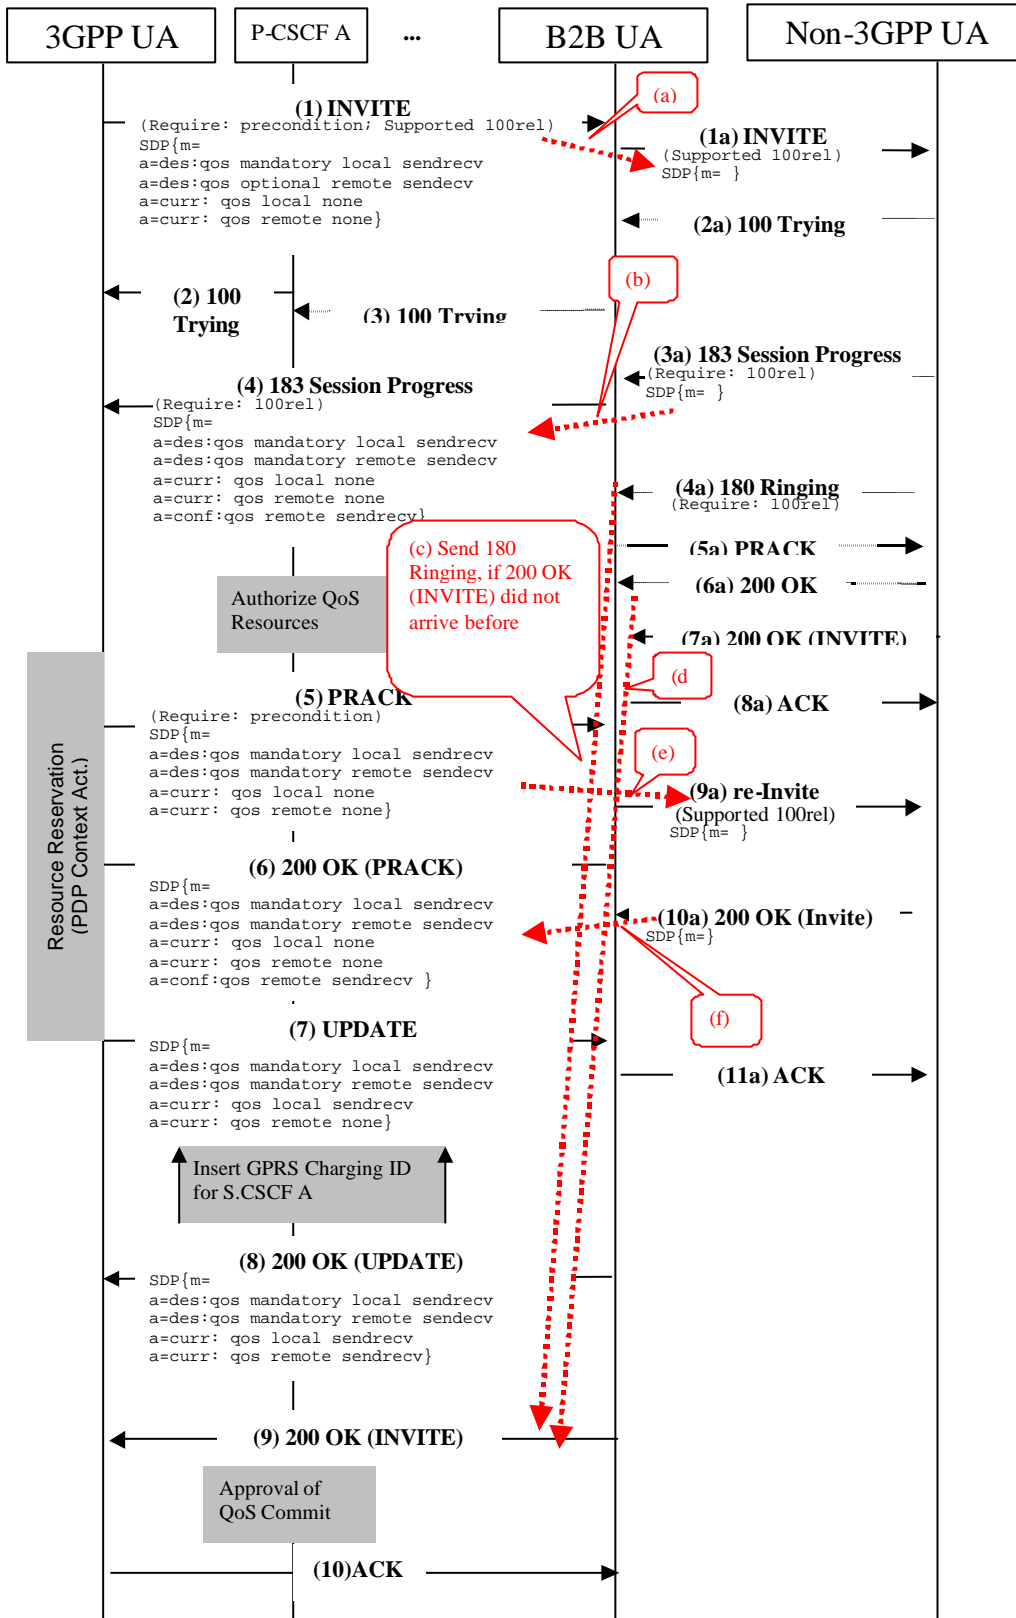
3GPP UA
P-CSCF A
...
B2B UA
Non-3GPP UA

(a)

(1) INVITE
(Require: precondition; Supported 100rel)
SDP{m=
a=des:qos mandatory local sendrecv
a=des:qos optional remote sendecv
a=curr: qos local none
a=curr: qos remote none}

(1a) INVITE
(Supported 100rel)
SDP{m= }

(2a) 100 Trying

(b)

(2) 100 Trying

(3) 100 Trying

(3a) 183 Session Progress
(Require: 100rel)
SDP{m= }

(4) 183 Session Progress
(Require: 100rel)
SDP{m=
a=des:qos mandatory local sendrecv
a=des:qos mandatory remote sendecv
a=curr: qos local none
a=curr: qos remote none
a=conf:qos remote sendrecv}

(4a) 180 Ringing
(Require: 100rel)

(c) Send 180 Ringing, if 200 OK (INVITE) did not arrive before

(5a) PRACK

Authorize QoS Resources

(6a) 200 OK

(7a) 200 OK (INVITE)

(d)

Resource Reservation (PDP Context Act.)

(5) PRACK
(Require: precondition)
SDP{m=
a=des:qos mandatory local sendrecv
a=des:qos mandatory remote sendecv
a=curr: qos local none
a=curr: qos remote none}

(8a) ACK

(e)

(9a) re-Invite
(Supported 100rel)
SDP{m= }

(6) 200 OK (PRACK)
SDP{m=
a=des:qos mandatory local sendrecv
a=des:qos mandatory remote sendecv
a=curr: qos local none
a=curr: qos remote none
a=conf:qos remote sendrecv }

(10a) 200 OK (Invite)
SDP{m=}

(f)

(7) UPDATE
SDP{m=
a=des:qos mandatory local sendrecv
a=des:qos mandatory remote sendecv
a=curr: qos local sendrecv
a=curr: qos remote none}

(11a) ACK

Insert GPRS Charging ID for S.CSCF A

(8) 200 OK (UPDATE)
SDP{m=
a=des:qos mandatory local sendrecv
a=des:qos mandatory remote sendecv
a=curr: qos local sendrecv
a=curr: qos remote sendrecv}

(9) 200 OK (INVITE)

Approval of QoS Commit

(10)ACK